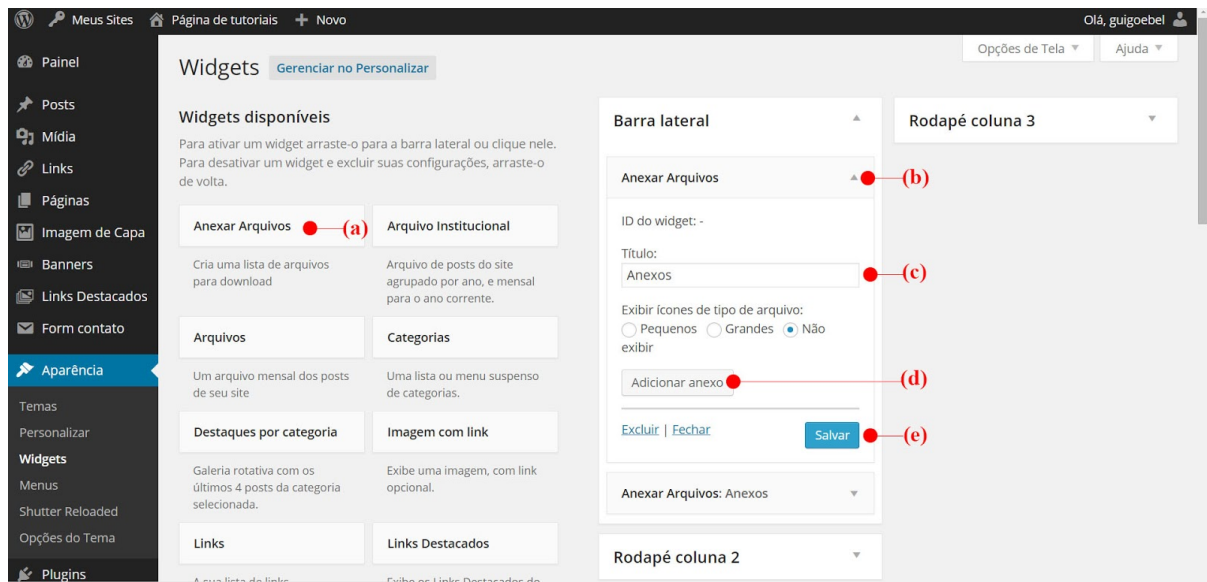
Meus Sites Página de tutoriais + Novo Olá, guigoebel

Opções de Tela ▼ Ajuda ▼

Painel
Posts
Mídia
Links
Páginas
Imagem de Capa
Banners
Links Destacados
Form contato
Aparência
Temas
Personalizar
Widgets
Menus
Shutter Reloaded
Opções do Tema
Plugins

Widgets Gerenciar no Personalizar

Widgets disponíveis

Para ativar um widget arraste-o para a barra lateral ou clique nele. Para desativar um widget e excluir suas configurações, arraste-o de volta.

Anexar Arquivos (a)
Cria uma lista de arquivos para download

Arquivo Institucional
Arquivo de posts do site agrupado por ano, e mensal para o ano corrente.

Arquivos
Um arquivo mensal dos posts de seu site

Categorias
Uma lista ou menu suspenso de categorias.

Destaques por categoria
Galeria rotativa com os últimos 4 posts da categoria selecionada.

Imagem com link
Exibe uma imagem, com link opcional.

Links
A sua lista de links

Links Destacados
Exibe os Links Destacados do

Barra lateral

Anexar Arquivos (b)

ID do widget: -

Título:
Anexos (c)

Exibir ícones de tipo de arquivo:
Pequenos Grandes Não exibir

Adicionar anexo (d)

Excluir | Fechar Salvar (e)

Anexar Arquivos: Anexos

Rodapé coluna 2

Rodapé coluna 3